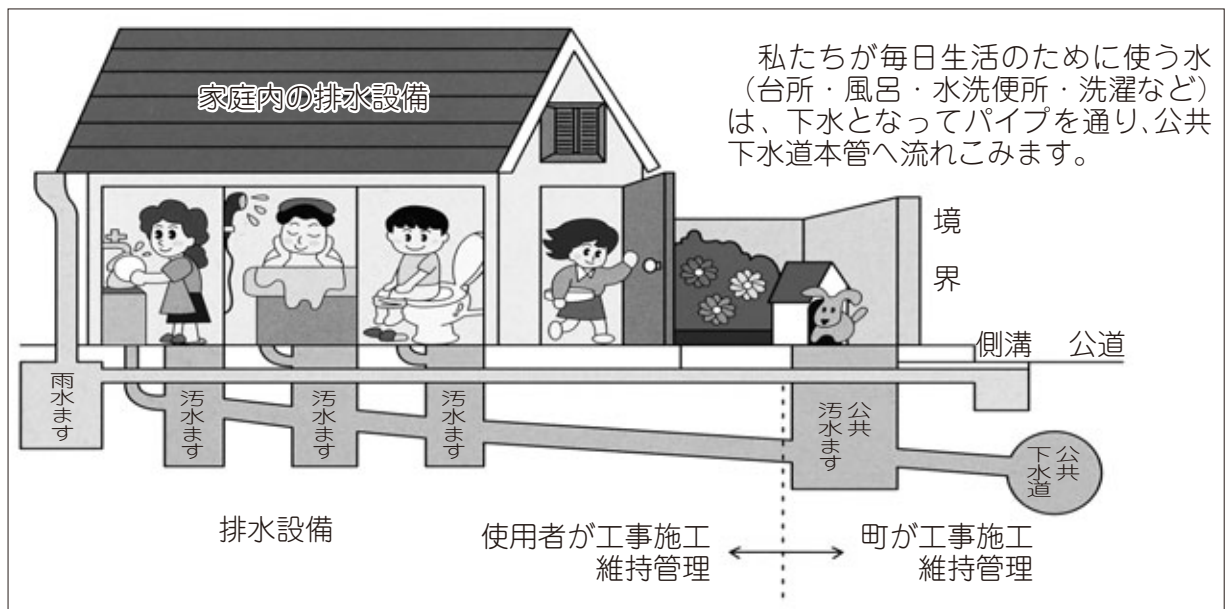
家庭内の排水設備

私たちが毎日生活のために使う水（台所・風呂・水洗便所・洗濯など）は、下水となってパイプを通り、公共下水道本管へ流れこみます。

境界

側溝　公道

雨水ます

汚水ます

汚水ます

汚水ます

公共汚水ます

公共下水道

排水設備

使用者が工事施工
維持管理

町が工事施工
維持管理